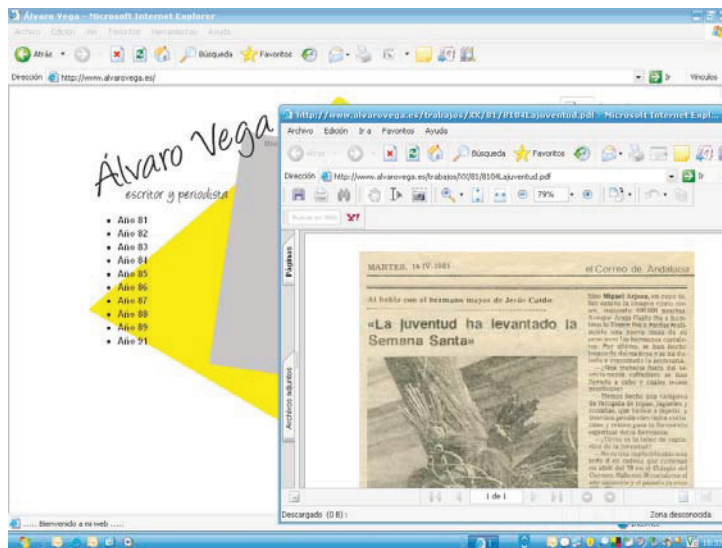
Álvaro Vega - Microsoft Internet Explorer

Archivo Edición Ver Favoritos Herramientas Ayuda

Atrás Búsqueda Favoritos

Dirección http://www.alvarovega.es/ Ir Vínculos

Álvaro Vega
escritor y periodista

Año 81
Año 82
Año 83
Año 84
Año 85
Año 86
Año 87
Año 88
Año 89
Año 91

http://www.alvarovega.es/trabajos/XX/81/8104Lajuventud.pdf - Microsoft Internet Expl...

Archivo Edición Ir a Favoritos Ayuda

Atrás Búsqueda Favoritos

Dirección http://www.alvarovega.es/trabajos/XX/81/8104Lajuventud.pdf Ir

79%

Buscar en Web Y!

Páginas

Archivos adjuntos

MARTES, 14-IV-1981 el Correo de Andalucía

Al habla con el hermano mayor de Jesús Caído

«La juventud ha levantado la Semana Santa»

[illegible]

1 de 1

Descargado (0 B) : Zona desconocida

..... Bienvenido a mi web .....